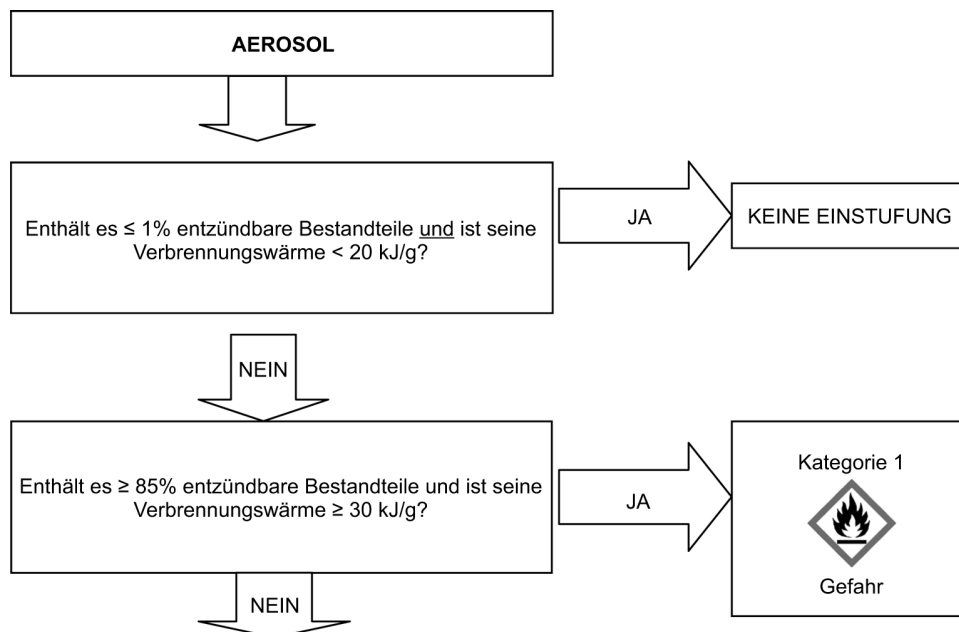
AEROSOL

Enthält es ≤ 1% entzündbare Bestandteile und ist seine Verbrennungswärme < 20 kJ/g?

JA

KEINE EINSTUFUNG

NEIN

Enthält es ≥ 85% entzündbare Bestandteile und ist seine Verbrennungswärme ≥ 30 kJ/g?

JA

Kategorie 1

Gefahr

NEIN